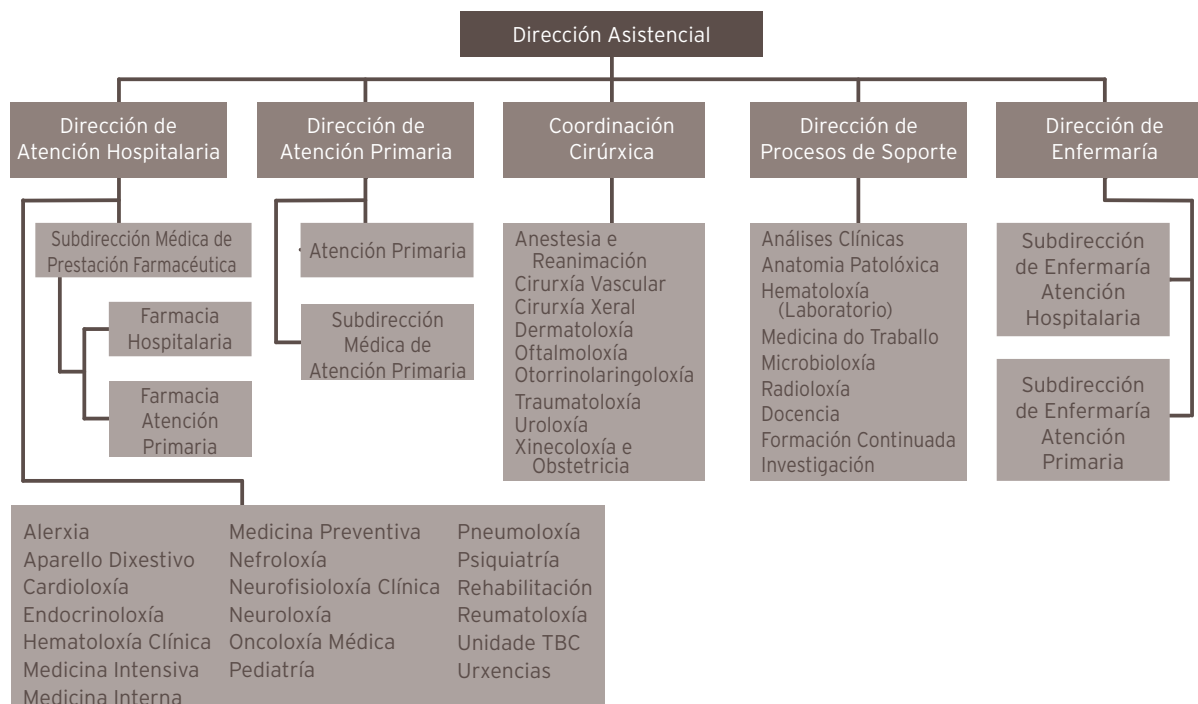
Dirección Asistencial

Dirección de Atención Hospitalaria

Dirección de Atención Primaria

Coordinación Cirúrxica

Dirección de Procesos de Soporte

Dirección de Enfermaría

Subdirección Médica de Prestación Farmacéutica

Farmacia Hospitalaria

Farmacia Atención Primaria

Atención Primaria

Subdirección Médica de Atención Primaria

Anestesia e Reanimación
Cirurxía Vascular
Cirurxía Xeral
Dermatoloxía
Oftalmoloxía
Otorrinolaringoloxía
Traumatoloxía
Uroloxía
Xinecoloxía e Obstetricia

Análises Clínicas
Anatomia Patolóxica
Hematoloxía (Laboratorio)
Medicina do Traballo
Microbioloxía
Radioloxía
Docencia
Formación Continuada
Investigación

Subdirección de Enfermaría Atención Hospitalaria

Subdirección de Enfermaría Atención Primaria

Alerxia
Aparello Dixestivo
Cardioloxía
Endocrinoloxía
Hematoloxía Clínica
Medicina Intensiva
Medicina Interna

Medicina Preventiva
Nefroloxía
Neurofisioloxía Clínica
Neuroloxía
Oncoloxía Médica
Pediatría

Pneumoloxía
Psiquiatría
Rehabilitación
Reumatoloxía
Unidade TBC
Urxencias